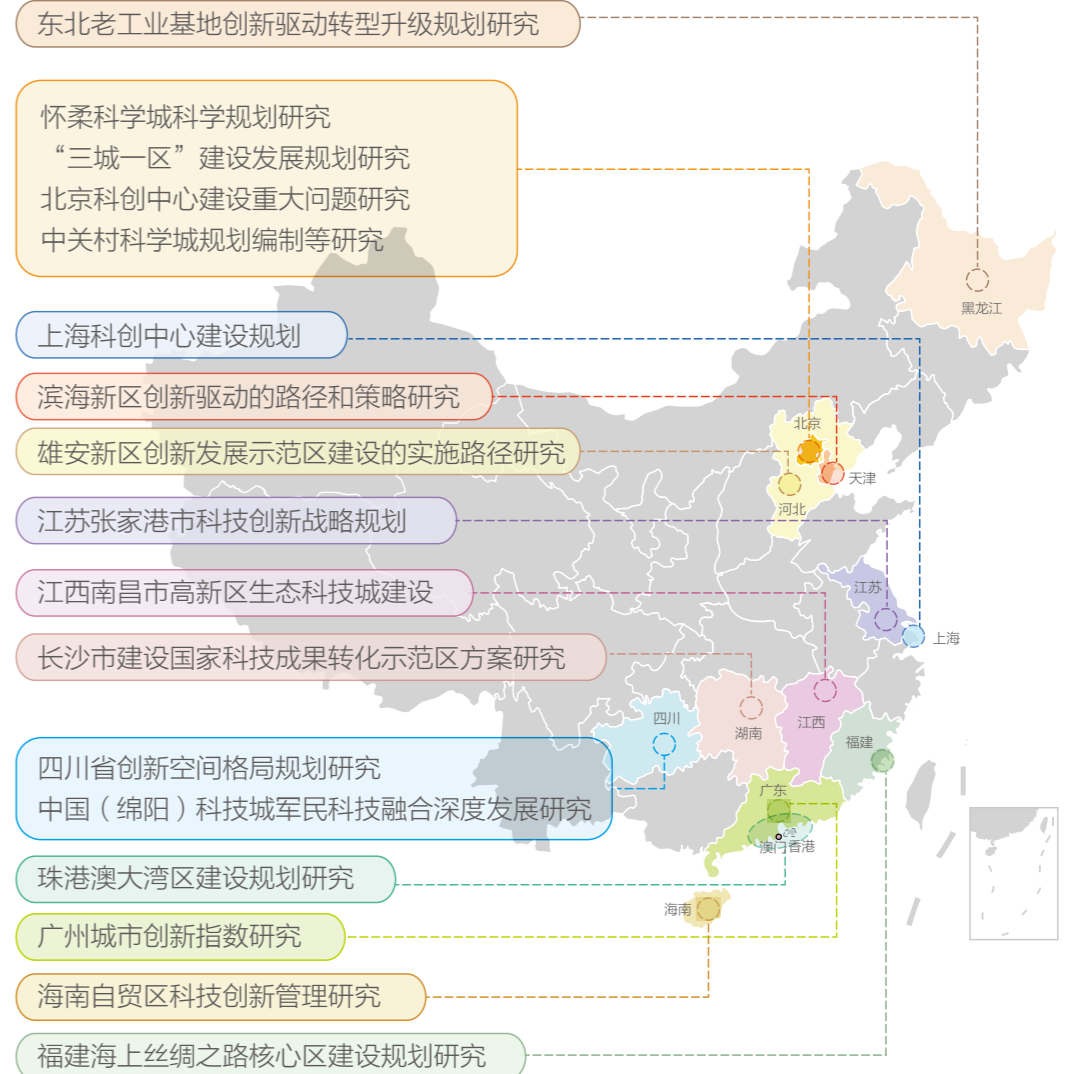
东北老工业基地创新驱动转型升级规划研究

怀柔科学城科学规划研究
“三城一区”建设发展规划研究
北京科创中心建设重大问题研究
中关村科学城规划编制等研究

上海科创中心建设规划

滨海新区创新驱动的路径和策略研究

雄安新区创新发展示范区建设的实施路径研究

江苏张家港市科技创新战略规划

江西南昌市高新区生态科技城建设

长沙市建设国家科技成果转化示范区方案研究

四川省创新空间格局规划研究
中国（绵阳）科技城军民科技融合深度发展研究

珠港澳大湾区建设规划研究

广州城市创新指数研究

海南自贸区科技创新管理研究

福建海上丝绸之路核心区建设规划研究

黑龙江
北京
天津
河北
江苏
上海
四川
湖南
江西
福建
广东
澳门
香港
海南